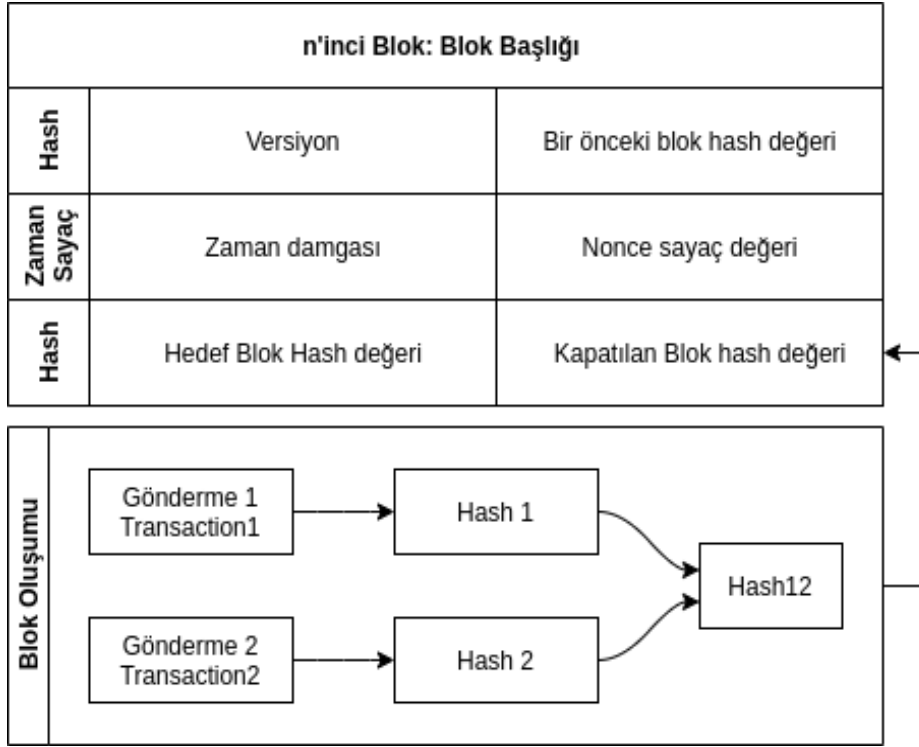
n'inci Blok: Blok Başlığı

| Hash | Versiyon | Bir önceki blok hash değeri |
|---|---|---|
| Zaman Sayaç | Zaman damgası | Nonce sayaç değeri |
| Hash | Hedef Blok Hash değeri | Kapatılan Blok hash değeri |

Blok Oluşumu

Gönderme 1 Transaction1

Hash 1

Gönderme 2 Transaction2

Hash 2

Hash12